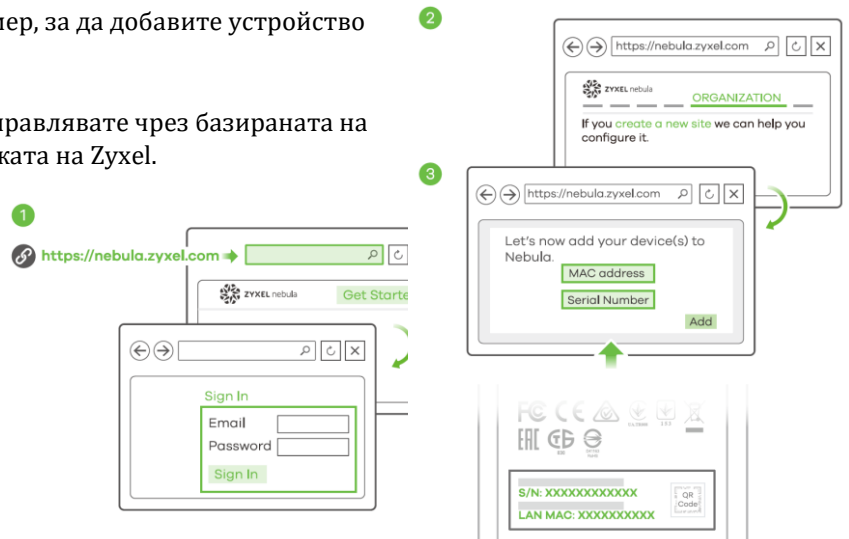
ıер, за да добавите устройство

правлявате чрез базираната на ката на Zyxel.

1

https://nebula.zyxel.com

ZYXEL nebula Get Starte

Sign In
Email
Password
Sign In

2

https://nebula.zyxel.com

ZYXEL nebula ORGANIZATION

If you create a new site we can help you configure it.

3

https://nebula.zyxel.com

Let's now add your device(s) to Nebula.

MAC address
Serial Number
Add

S/N: XXXXXXXXXXXX
LAN MAC: XXXXXXXXXX
QR Code